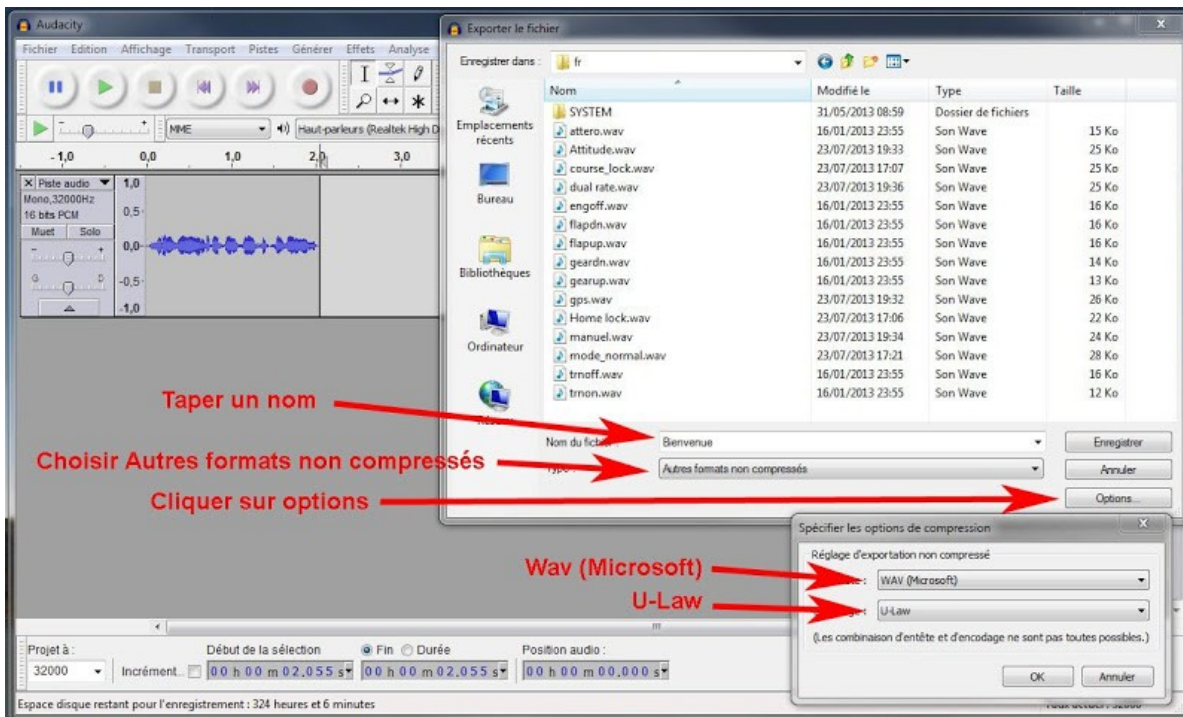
Audacity

Fichier Edition Affichage Transport Pistes Générer Effets Analyse

MME

Haut-parleurs (Realtek High D

-1,0 0,0 1,0 2,0 3,0

Piste audio
Mono,32000Hz
16 bits PCM
Muet Solo

1,0
0,5
0,0
-0,5
-1,0

Exporter le fichier

Enregistrer dans : fr

| Nom | Modifié le | Type | Taille |
|---|---|---|---|
| SYSTEM | 31/05/2013 08:59 | Dossier de fichiers | |
| attero.wav | 16/01/2013 23:55 | Son Wave | 15 Ko |
| Attitude.wav | 23/07/2013 19:33 | Son Wave | 25 Ko |
| course_lock.wav | 23/07/2013 17:07 | Son Wave | 25 Ko |
| dual rate.wav | 23/07/2013 19:36 | Son Wave | 25 Ko |
| engoff.wav | 16/01/2013 23:55 | Son Wave | 16 Ko |
| flapdn.wav | 16/01/2013 23:55 | Son Wave | 16 Ko |
| flapup.wav | 16/01/2013 23:55 | Son Wave | 16 Ko |
| geardn.wav | 16/01/2013 23:55 | Son Wave | 14 Ko |
| gearup.wav | 16/01/2013 23:55 | Son Wave | 13 Ko |
| gps.wav | 23/07/2013 19:32 | Son Wave | 26 Ko |
| Home lock.wav | 23/07/2013 17:06 | Son Wave | 22 Ko |
| manuel.wav | 23/07/2013 19:34 | Son Wave | 24 Ko |
| mode_normal.wav | 23/07/2013 17:21 | Son Wave | 28 Ko |
| trnoff.wav | 16/01/2013 23:55 | Son Wave | 16 Ko |
| trnon.wav | 16/01/2013 23:55 | Son Wave | 12 Ko |

Emplacements récents
Bureau
Bibliothèques
Ordinateur

Taper un nom
Nom du fichier : Bienvenue
Enregistrer
Choisir Autres formats non compressés
Type : Autres formats non compressés
Annuler
Cliquer sur options
Options...

Spécifier les options de compression
Réglage d'exportation non compressé
Wav (Microsoft)
WAV (Microsoft)
U-Law
U-Law
(Les combinaison d'entête et d'encodage ne sont pas toutes possibles.)
OK Annuler

Projet à :
32000
Début de la sélection
Fin Durée
Position audio :
Incrément
00 h 00 m 02,055 s
00 h 00 m 02,055 s
00 h 00 m 00,000 s

Espace disque restant pour l'enregistrement : 324 heures et 6 minutes